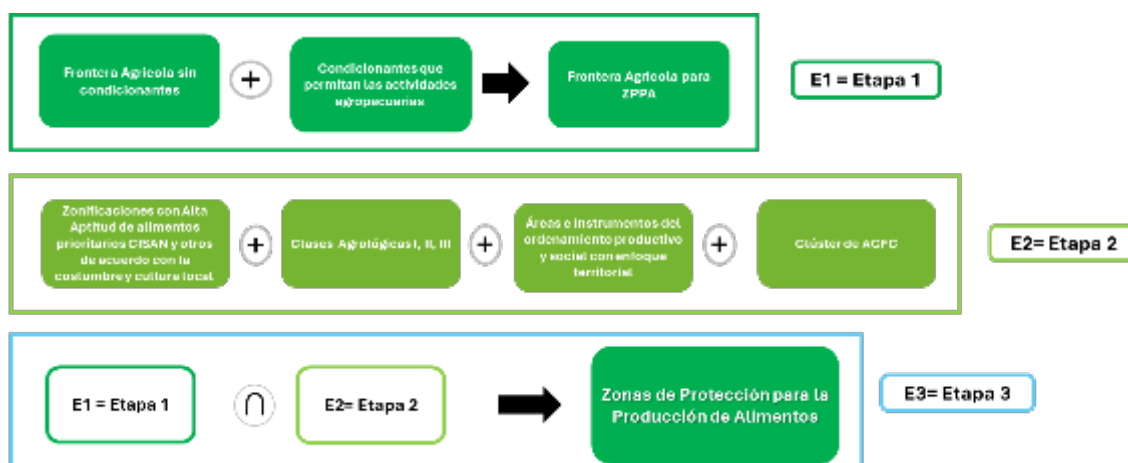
Frontera Agrícola sin condicionantes

+

Condicionantes que permitan las actividades agropecuarias

Frontera Agrícola para ZPPA

E1 = Etapa 1

Zonificaciones con Alta Aptitud de alimentos prioritarios CISAN y otros de acuerdo con la costumbre y cultura local

+

Clases Agrológicas I, II, III

+

Áreas e instrumentos del ordenamiento productivo y social con enfoque territorial

+

Clúster de ACFC

E2= Etapa 2

E1 = Etapa 1

$\cap$

E2= Etapa 2

Zonas de Protección para la Producción de Alimentos

E3= Etapa 3